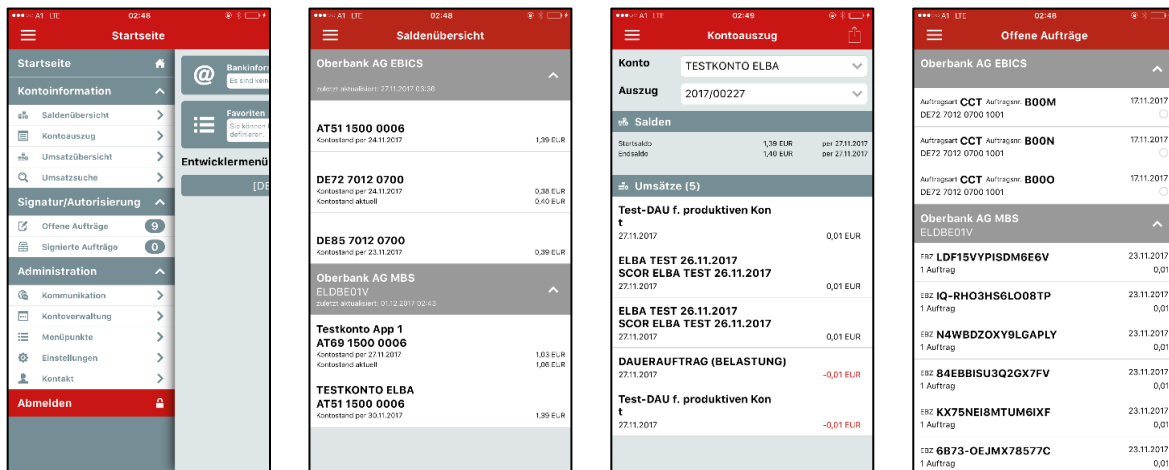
A1 LTE 02:48

Startseite

Startseite

Kontoinformation

Saldenübersicht

Kontoauszug

Umsatzübersicht

Umsatzsuche

Signatur/Autorisierung

Offene Aufträge 9

Signierte Aufträge 0

Administration

Kommunikation

Kontoverwaltung

Menüpunkte

Einstellungen

Kontakt

Abmelden

Bankinfor
Es sind kein

Favoriten
Sie können
definieren.

Entwicklermenü

[DE

A1 LTE 02:48

Saldenübersicht

Oberbank AG EBICS
zuletzt aktualisiert: 27.11.2017 03:36

AT51 1500 0006
Kontostand per 24.11.2017 1,39 EUR

DE72 7012 0700
Kontostand per 24.11.2017 0,38 EUR
Kontostand aktuell 0,40 EUR

DE85 7012 0700
Kontostand per 23.11.2017 0,39 EUR

Oberbank AG MBS
ELDBE01V
zuletzt aktualisiert: 01.12.2017 02:43

Testkonto App 1
AT69 1500 0006
Kontostand per 27.11.2017 1,03 EUR
Kontostand aktuell 1,06 EUR

TESTKONTO ELBA
AT51 1500 0006
Kontostand per 30.11.2017 1,39 EUR

A1 LTE 02:49

Kontoauszug

Konto TESTKONTO ELBA

Auszug 2017/00227

Salden

Startsaldo 1,39 EUR per 27.11.2017
Endsaldo 1,40 EUR per 27.11.2017

Umsätze (5)

Test-DAU f. produktiven Kont
t
27.11.2017 0,01 EUR

ELBA TEST 26.11.2017
SCOR ELBA TEST 26.11.2017
27.11.2017 0,01 EUR

ELBA TEST 26.11.2017
SCOR ELBA TEST 26.11.2017
27.11.2017 0,01 EUR

DAUERAUFTRAG (BELASTUNG)
27.11.2017 -0,01 EUR

Test-DAU f. produktiven Kont
t
27.11.2017 -0,01 EUR

A1 LTE 02:48

Offene Aufträge

Oberbank AG EBICS

Auftragsart CCT Auftragsnr. B00M 17.11.2017
DE72 7012 0700 1001

Auftragsart CCT Auftragsnr. B00N 17.11.2017
DE72 7012 0700 1001

Auftragsart CCT Auftragsnr. B00O 17.11.2017
DE72 7012 0700 1001

Oberbank AG MBS
ELDBE01V

EBZ LDF15VYPISDM6E6V 23.11.2017
1 Auftrag 0,01

EBZ IQ-RHO3HS6LO08TP 23.11.2017
1 Auftrag 0,01

EBZ N4WBDZOXY9LGAPLY 23.11.2017
1 Auftrag 0,01

EBZ 84EBBISU3Q2GX7FV 23.11.2017
1 Auftrag 0,01

EBZ KX75NEI8MTUM6IXF 23.11.2017
1 Auftrag 0,01

EBZ 6B73-OEJMX78577C 23.11.2017
1 Auftrag 0,01